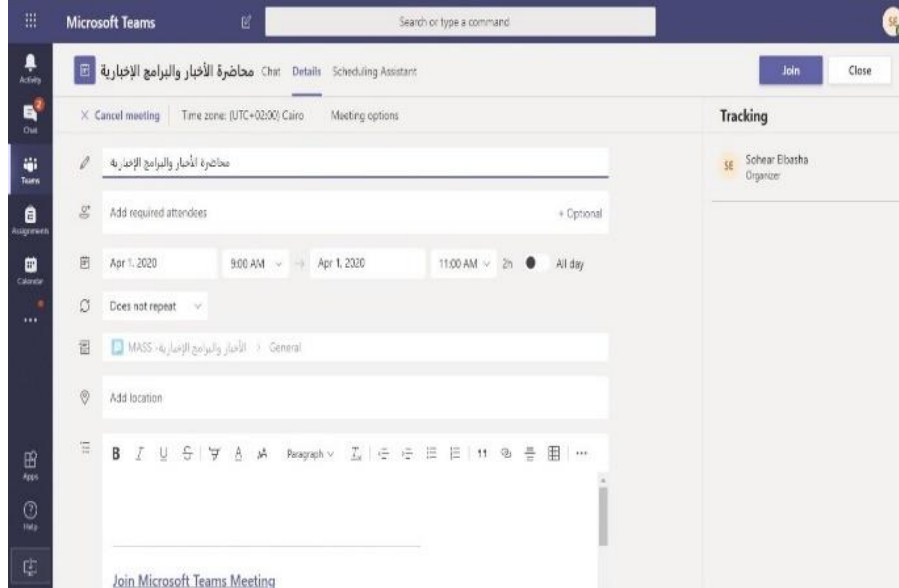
Microsoft Teams

Search or type a command

Activity

2
Chat

Teams

Assignments

Calendar

...

Apps

Help

محاضرة الأخبار والبرامج الإخبارية Chat Details Scheduling Assistant

Join Close

× Cancel meeting | Time zone: (UTC+02:00) Cairo | Meeting options

محاضرة الأخبار والبرامج الإخبارية

Add required attendees

+ Optional

Apr 1, 2020 9:00 AM → Apr 1, 2020 11:00 AM 2h All day

Does not repeat

MASS- الأخبار والبرامج الإخبارية > General

Add location

B I U S A Paragraph 11

Join Microsoft Teams Meeting

Tracking

SE Sohear Elbasha Organizer